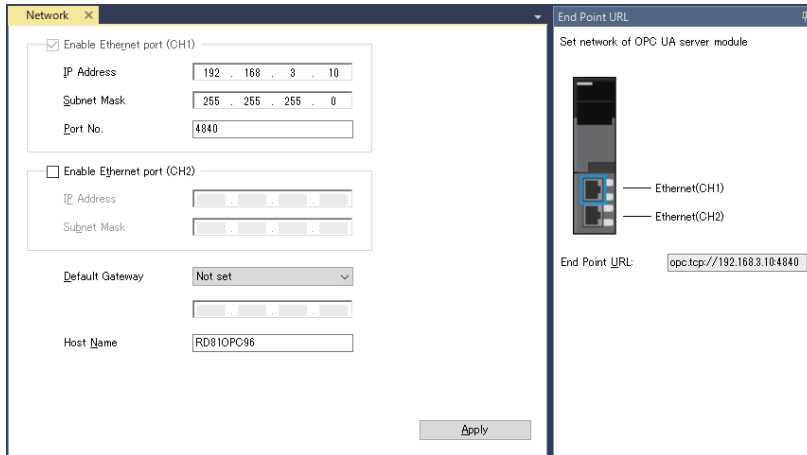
Network ×

Enable Ethernet port (CH1)

IP Address 192 . 168 . 3 . 10

Subnet Mask 255 . 255 . 255 . 0

Port No. 4840

Enable Ethernet port (CH2)

IP Address . . .

Subnet Mask . . .

Default Gateway Not set

. . .

Host Name RD81OPC96

Apply

End Point URL

Set network of OPC UA server module

Ethernet(CH1)

Ethernet(CH2)

End Point URL: opc.tcp://192.168.3.10:4840